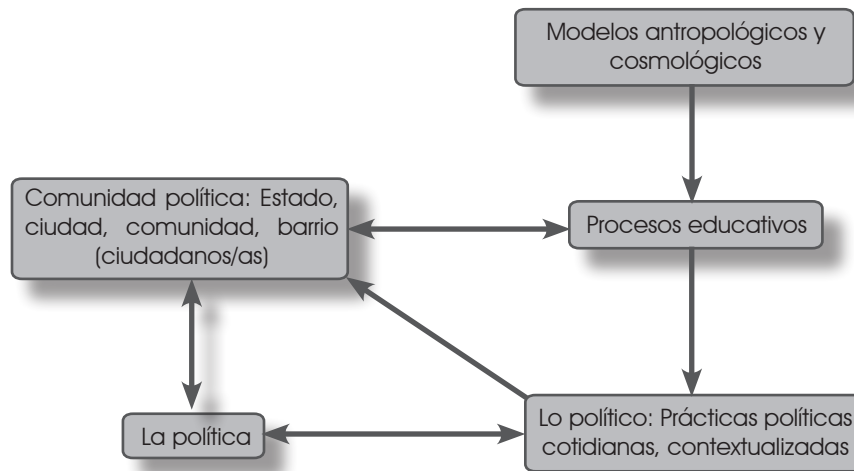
Modelos antropológicos y cosmológicos

Comunidad política: Estado, ciudad, comunidad, barrio (ciudadanos/as)

Procesos educativos

La política

Lo político: Prácticas políticas cotidianas, contextualizadas